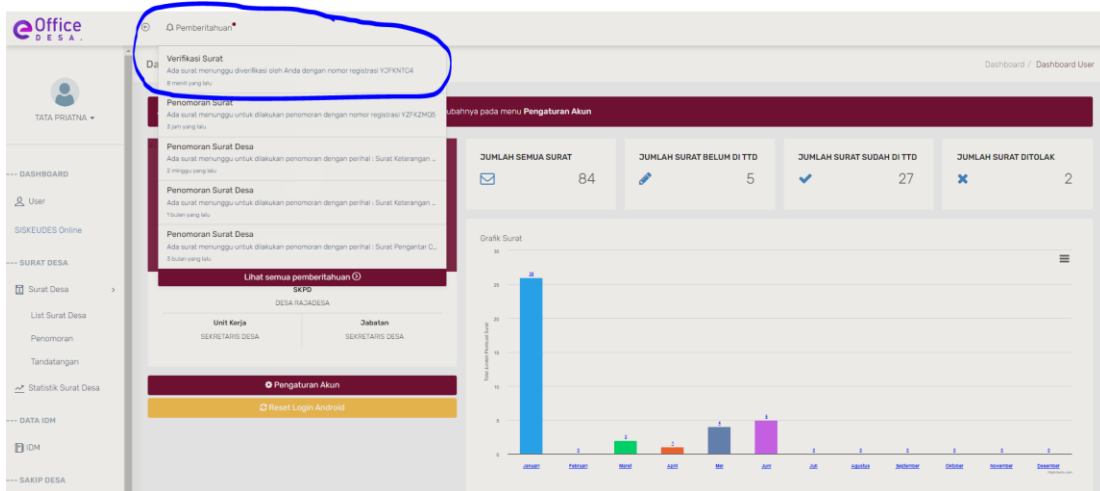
eOffice DESA.

Pemberitahuan

Verifikasi Surat
Ada surat menunggu diverifikasi oleh Anda dengan nomor registrasi YZFKNTC4
8 menit yang lalu

Penomoran Surat
Ada surat menunggu untuk dilakukan penomoran dengan nomor registrasi YZFKZMQB
3 jam yang lalu

Penomoran Surat Desa
Ada surat menunggu untuk dilakukan penomoran dengan perihal : Surat Keterangan ...
2 minggu yang lalu

Penomoran Surat Desa
Ada surat menunggu untuk dilakukan penomoran dengan perihal : Surat Keterangan ...
1 bulan yang lalu

Penomoran Surat Desa
Ada surat menunggu untuk dilakukan penomoran dengan perihal : Surat Pengantar C...
3 bulan yang lalu

Lihat semua pemberitahuan

Dashboard / Dashboard User

TATA PRIATNA

--- DASHBOARD
User
SISKEUDES Online
--- SURAT DESA
Surat Desa
List Surat Desa
Penomoran
Tandatangan
Statistik Surat Desa
--- DATA IDM
IDM
--- SAKIP DESA

ubahnya pada menu Pengaturan Akun

SKPD
DESA RAJADESA

| Unit Kerja | Jabatan |
|---|---|
| SEKRETARIS DESA | SEKRETARIS DESA |

Pengaturan Akun
Reset Login Android

| JUMLAH SEMUA SURAT | JUMLAH SURAT BELUM DI TTD | JUMLAH SURAT SUDAH DI TTD | JUMLAH SURAT DITOLAK |
|---|---|---|---|
| 84 | 5 | 27 | 2 |

Grafik Surat
30
25
20
15
10
5
0
Total Jumlah Pembuat Surat
26
0
2
1
4
5
0
0
0
0
0
0
Januari Februari Maret April Mei Juni Juli Agustus September Oktober November Desember